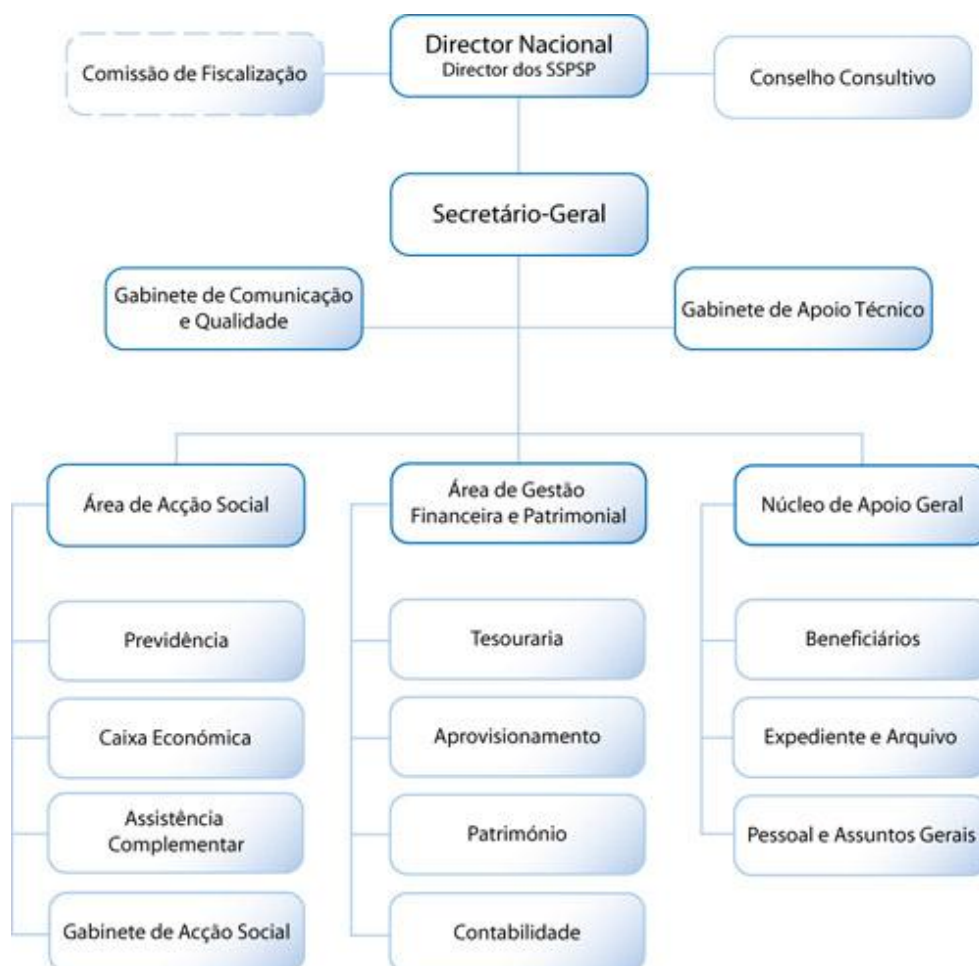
Comissão de Fiscalização

Director Nacional
Director dos SSPSP

Conselho Consultivo

Secretário-Geral

Gabinete de Comunicação e Qualidade

Gabinete de Apoio Técnico

Área de Acção Social

Previdência

Caixa Económica

Assistência Complementar

Gabinete de Acção Social

Área de Gestão Financeira e Patrimonial

Tesouraria

Aprovisionamento

Património

Contabilidade

Núcleo de Apoio Geral

Beneficiários

Expediente e Arquivo

Pessoal e Assuntos Gerais